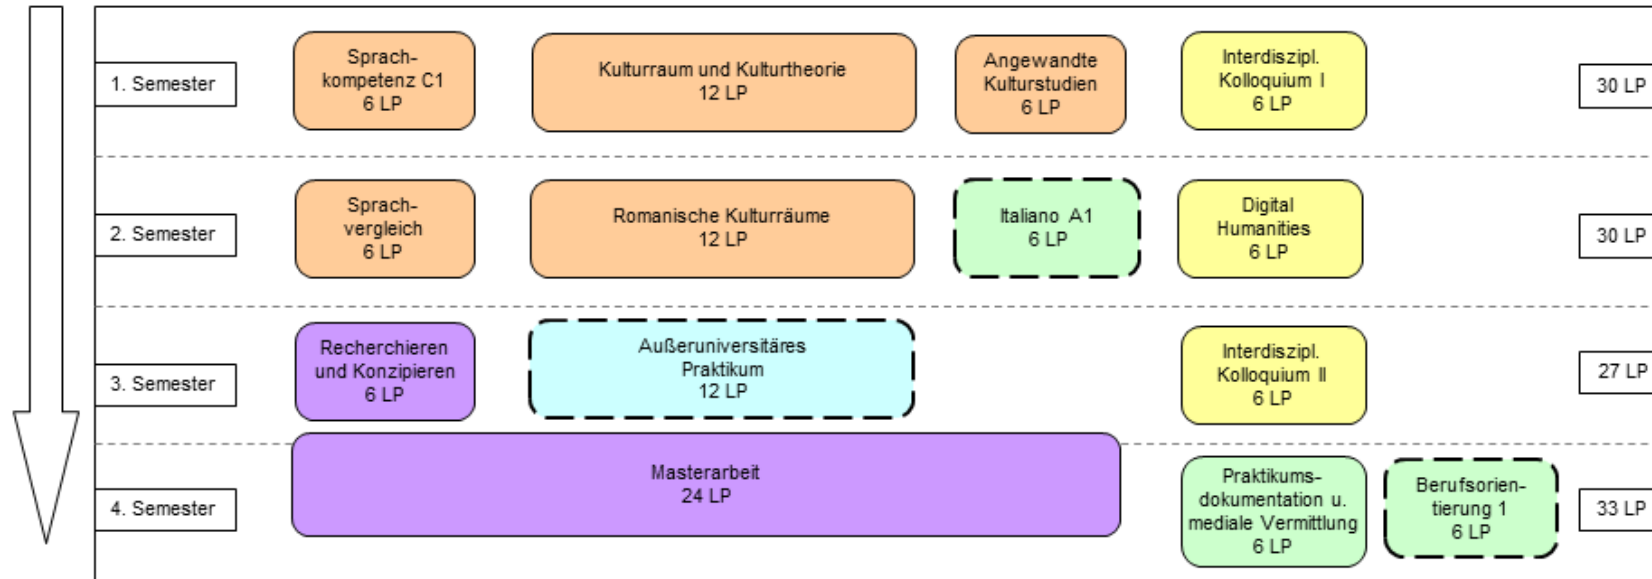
1. Semester

Sprachkompetenz C1
6 LP

Kulturraum und Kulturtheorie
12 LP

Angewandte Kulturstudien
6 LP

Interdiszipl. Kolloquium I
6 LP

30 LP

2. Semester

Sprachvergleich
6 LP

Romanische Kulturräume
12 LP

Italiano A1
6 LP

Digital Humanities
6 LP

30 LP

3. Semester

Recherchieren und Konzipieren
6 LP

Außeruniversitäres Praktikum
12 LP

Interdiszipl. Kolloquium II
6 LP

27 LP

4. Semester

Masterarbeit
24 LP

Praktikumsdokumentation u. mediale Vermittlung
6 LP

Berufsorientierung 1
6 LP

33 LP